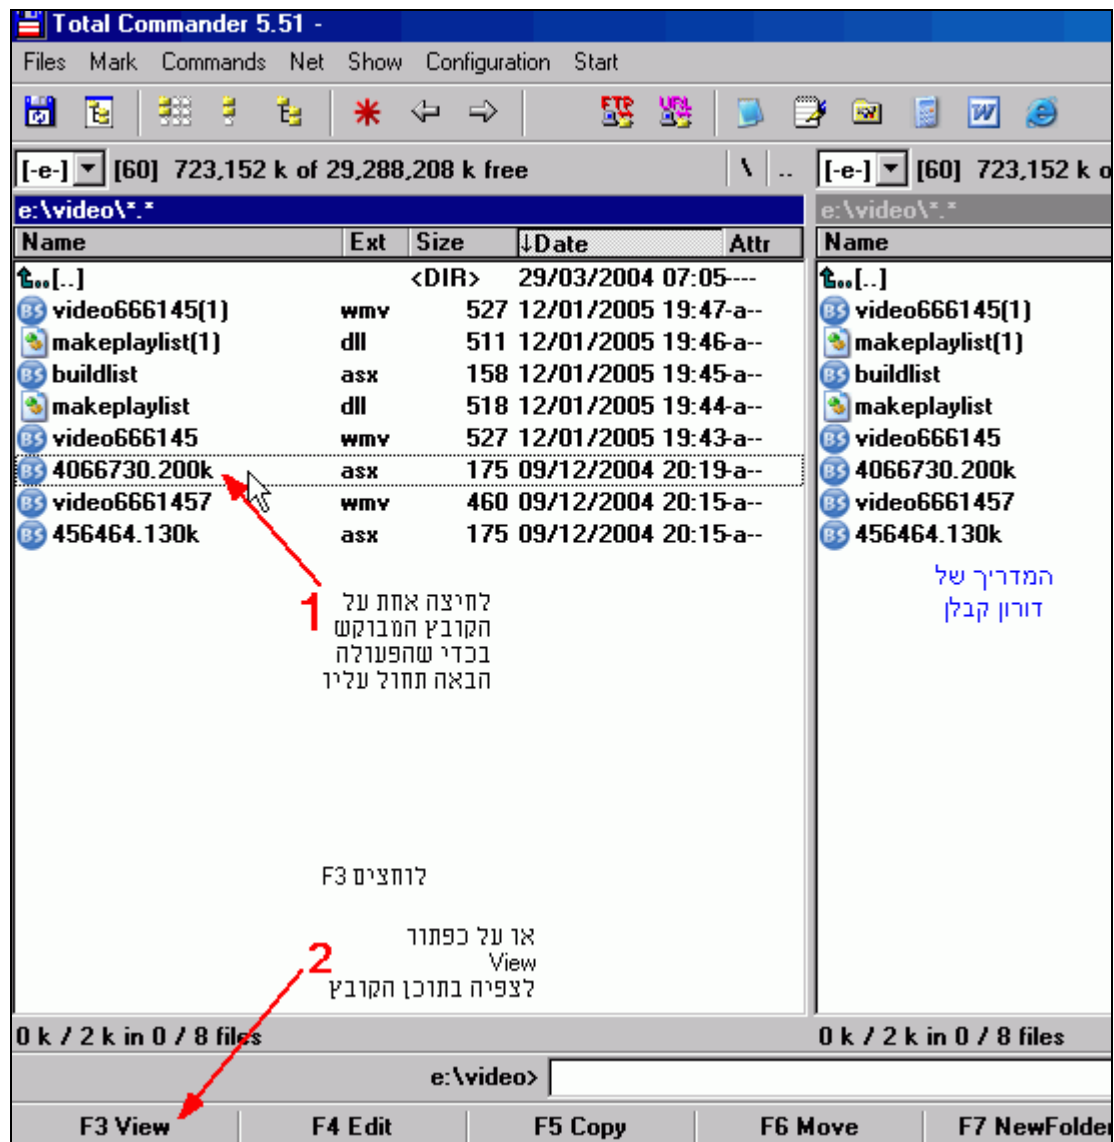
Total Commander 5.51 -

Files Mark Commands Net Show Configuration Start

[-e-] [60] 723,152 k of 29,288,208 k free

\ ..

[-e-] [60] 723,152 k o

e:\video\*.*

| Name | Ext | Size | ↓Date | Attr |
|---|---|---|---|---|
| [..] | | <DIR> | 29/03/2004 07:05 | ---- |
| video666145(1) | wmv | 527 | 12/01/2005 19:47 | -a-- |
| makeplaylist(1) | dll | 511 | 12/01/2005 19:46 | -a-- |
| buildlist | asx | 158 | 12/01/2005 19:45 | -a-- |
| makeplaylist | dll | 518 | 12/01/2005 19:44 | -a-- |
| video666145 | wmv | 527 | 12/01/2005 19:43 | -a-- |
| 4066730.200k | asx | 175 | 09/12/2004 20:19 | -a-- |
| video6661457 | wmv | 460 | 09/12/2004 20:15 | -a-- |
| 456464.130k | asx | 175 | 09/12/2004 20:15 | -a-- |

1
לחיצה אחת על הקובץ המבוקש בכדי שהפעולה הבאה תחול עליו

F3 לוחצים

2
או על כפתור View לצפיה בתוכן הקובץ

0 k / 2 k in 0 / 8 files

e:\video\*.*

| Name |
|---|
| [..] |
| video666145(1) |
| makeplaylist(1) |
| buildlist |
| makeplaylist |
| video666145 |
| 4066730.200k |
| video6661457 |
| 456464.130k |

המדריך של דורון קבלן

0 k / 2 k in 0 / 8 files

e:\video>

F3 View F4 Edit F5 Copy F6 Move F7 NewFolde